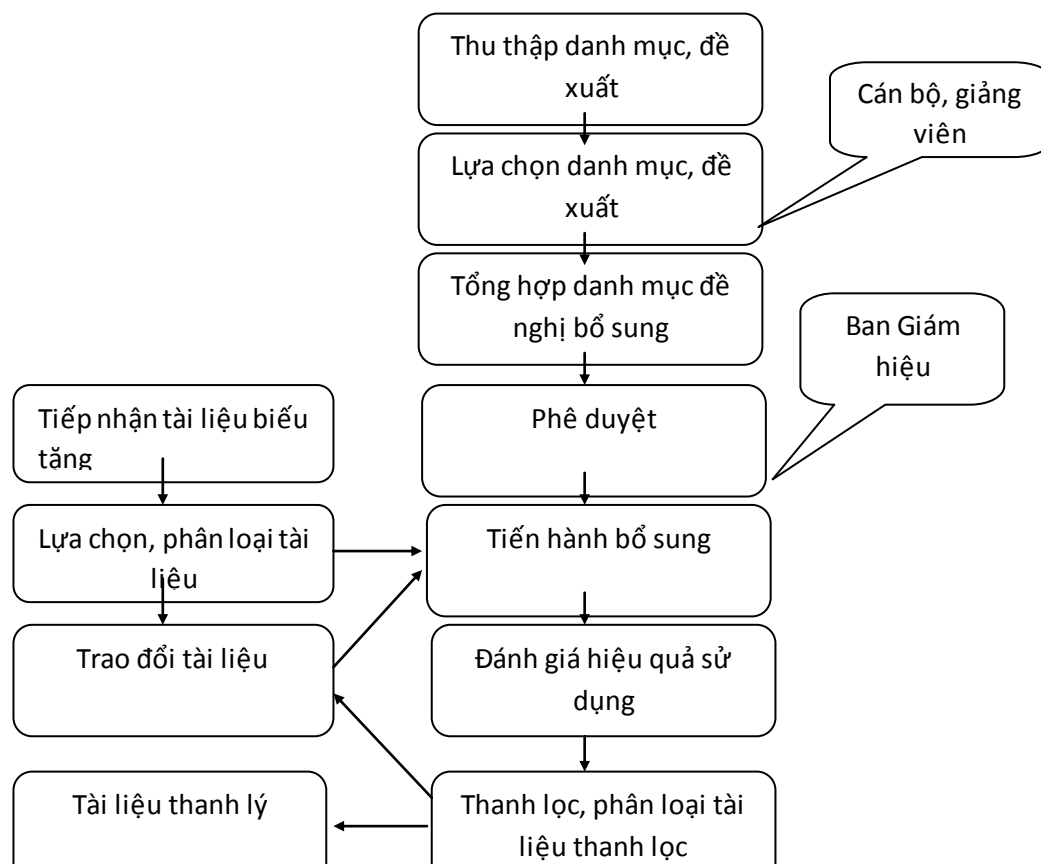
Thu thập danh mục, đề xuất

Cán bộ, giảng viên

Lựa chọn danh mục, đề xuất

Tổng hợp danh mục đề nghị bổ sung

Ban Giám hiệu

Tiếp nhận tài liệu biếu tăng

Phê duyệt

Lựa chọn, phân loại tài liệu

Tiến hành bổ sung

Trao đổi tài liệu

Đánh giá hiệu quả sử dụng

Tài liệu thanh lý

Thanh lọc, phân loại tài liệu thanh lọc